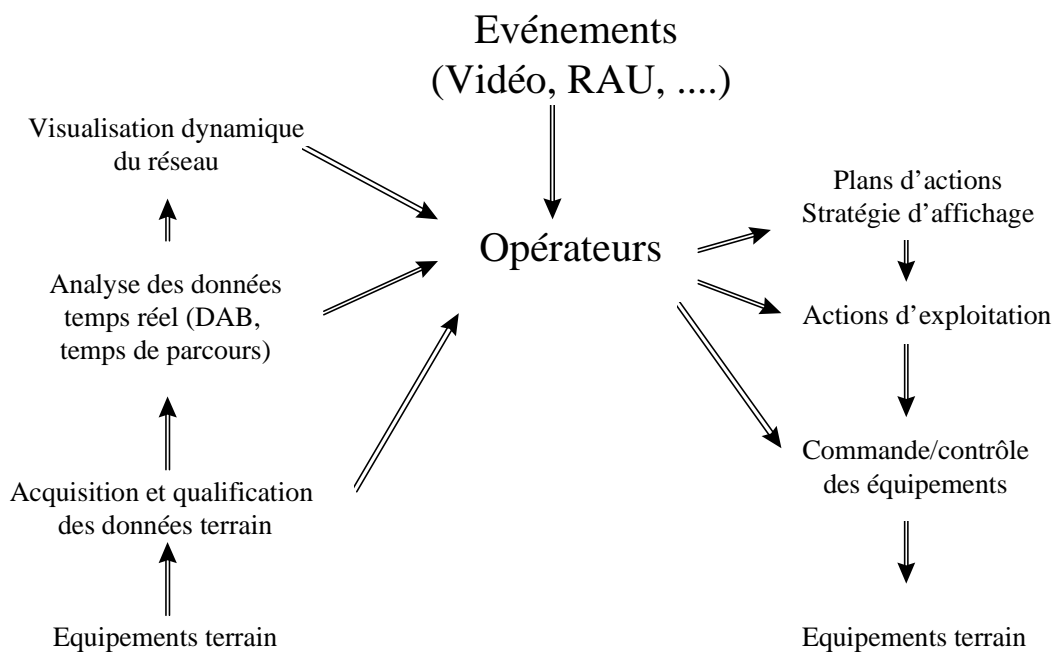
Evénements
(Vidéo, RAU, ....)

Visualisation dynamique du réseau

Analyse des données temps réel (DAB, temps de parcours)

Acquisition et qualification des données terrain

Equipements terrain

Opérateurs

Plans d'actions
Stratégie d'affichage

Actions d'exploitation

Commande/contrôle des équipements

Equipements terrain